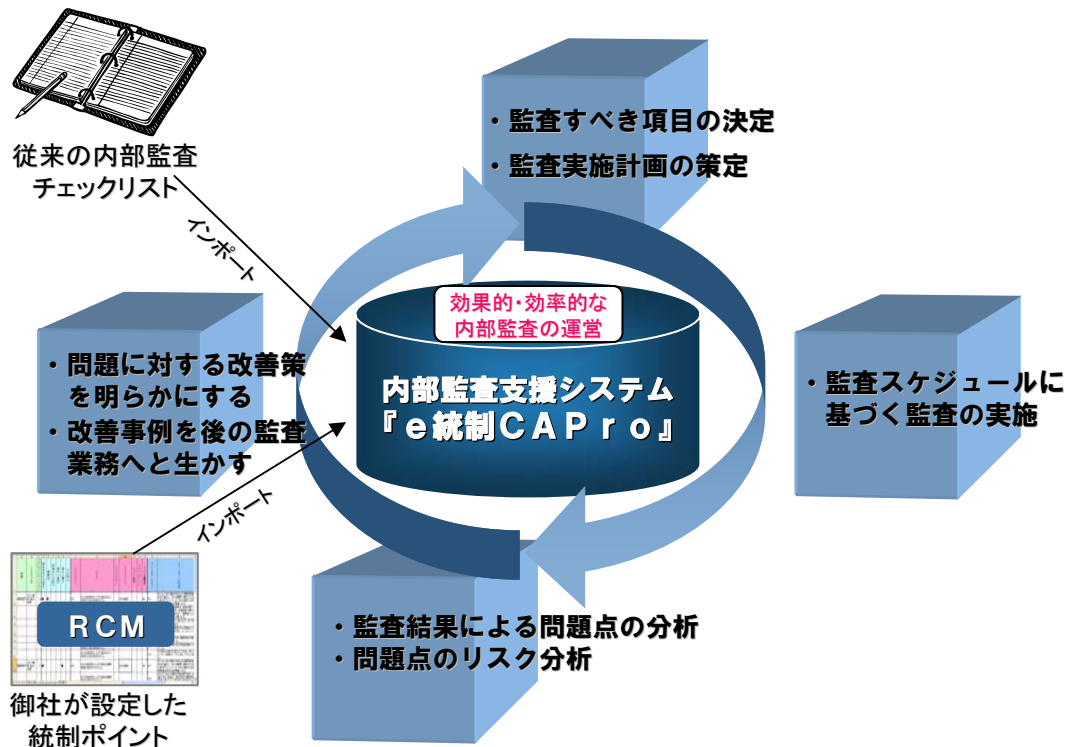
従来の内部監査
チェックリスト

インポート

・監査すべき項目の決定
・監査実施計画の策定

効果的・効率的な
内部監査の運営

内部監査支援システム
『ｅ統制ＣＡＰｒｏ』

・問題に対する改善策を明らかにする
・改善事例を後の監査業務へと生かす

・監査スケジュールに基づく監査の実施

インポート

RCM

御社が設定した
統制ポイント

・監査結果による問題点の分析
・問題点のリスク分析